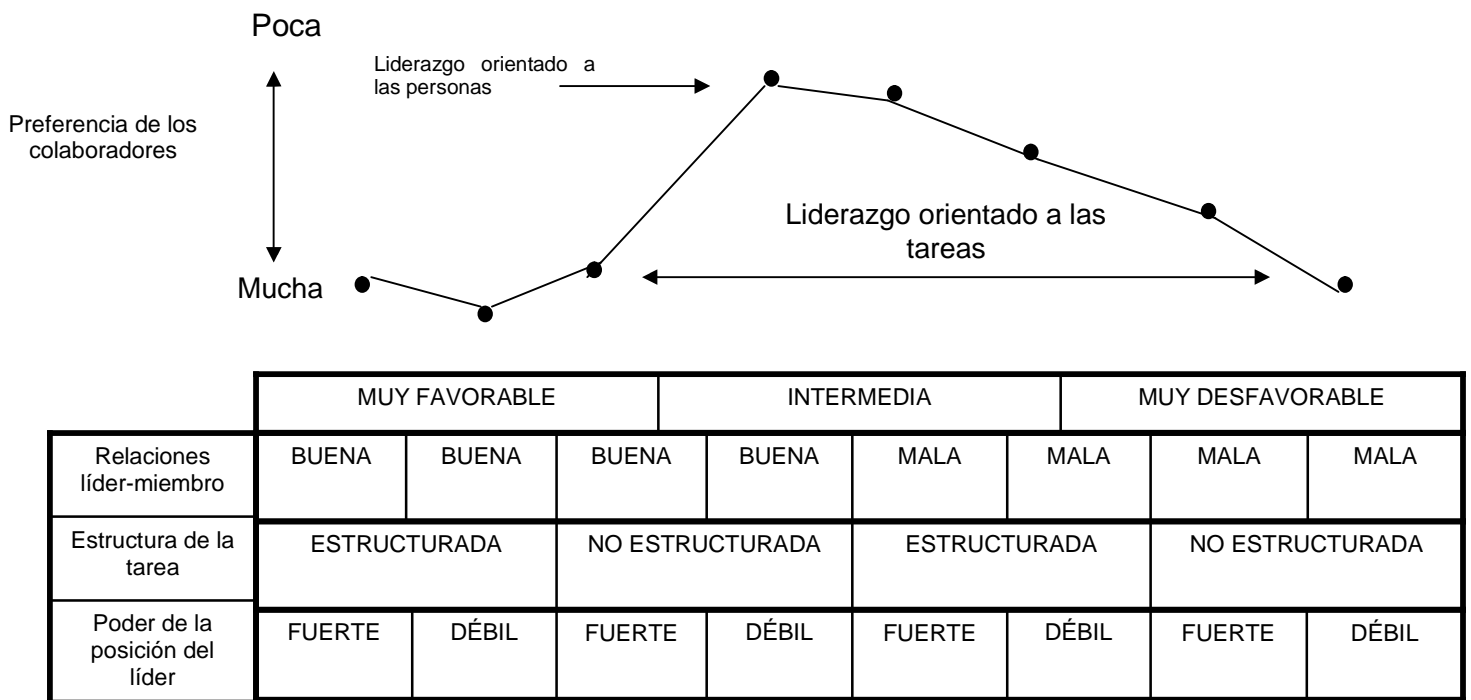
Poca

Liderazgo orientado a las personas

Preferencia de los colaboradores

Liderazgo orientado a las tareas

Mucha

| | MUY FAVORABLE | | | INTERMEDIA | | | MUY DESFAVORABLE | |
|---|---|---|---|---|---|---|---|---|
| Relaciones líder-miembro | BUENA | BUENA | BUENA | BUENA | MALA | MALA | MALA | MALA |
| Estructura de la tarea | ESTRUCTURADA | | NO ESTRUCTURADA | | ESTRUCTURADA | | NO ESTRUCTURADA | |
| Poder de la posición del líder | FUERTE | DÉBIL | FUERTE | DÉBIL | FUERTE | DÉBIL | FUERTE | DÉBIL |